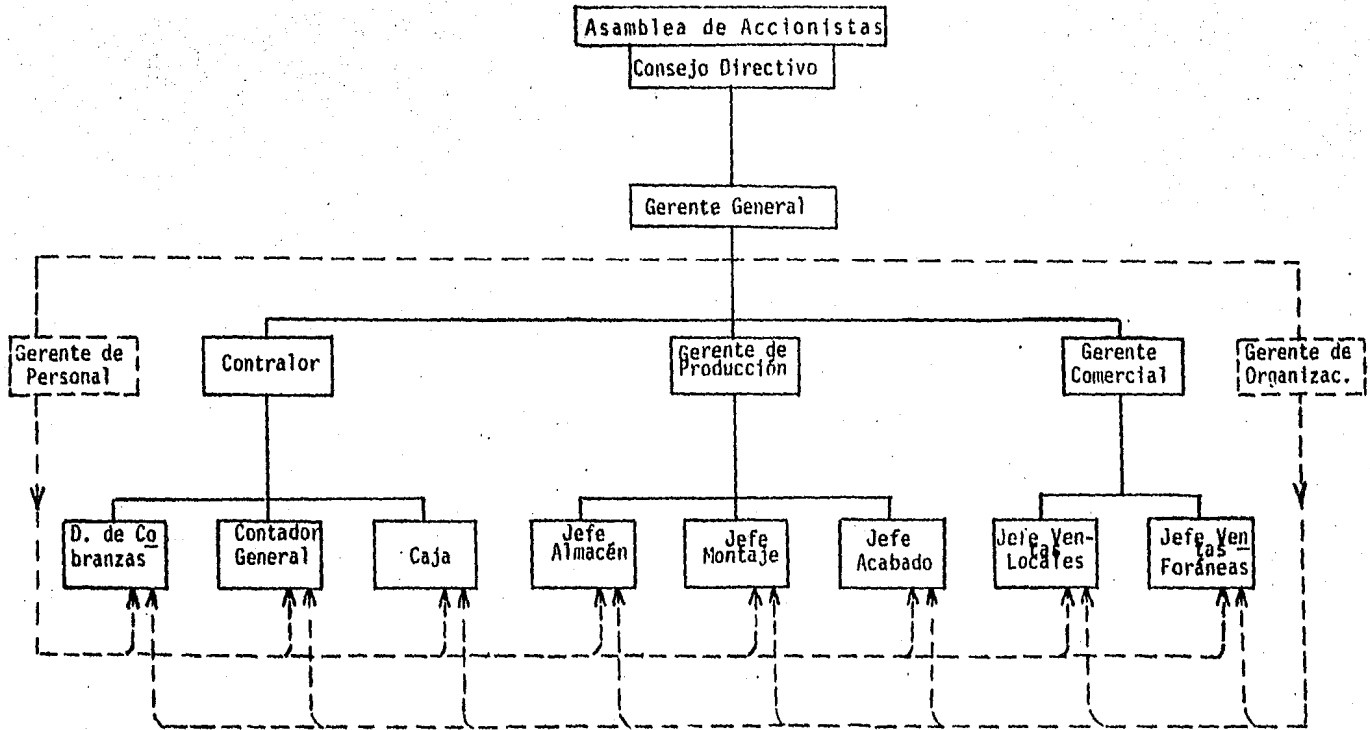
Asamblea de Accionistas
Consejo Directivo

Gerente General

Gerente de Personal

Contralor

Gerente de Producción

Gerente Comercial

Gerente de Organizac.

D. de Cobranzas

Contador General

Caja

Jefe Almacén

Jefe Montaje

Jefe Acabado

Jefe Ventas Locales

Jefe Ventas Foráneas